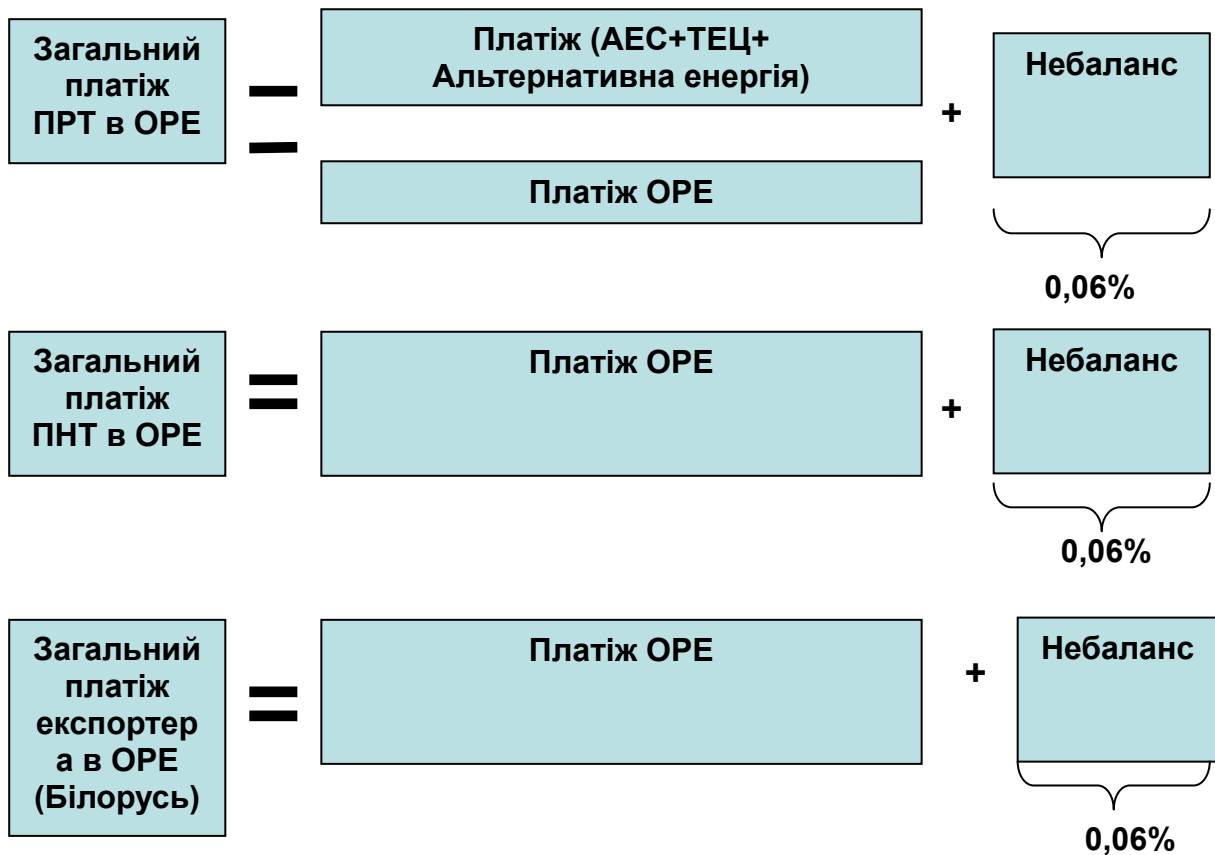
Загальний платіж ПРТ в ОРЕ = Платіж (АЕС+ТЕЦ+ Альтернативна енергія) – Платіж ОРЕ + Небаланс

0,06%

Загальний платіж ПНТ в ОРЕ = Платіж ОРЕ + Небаланс

0,06%

Загальний платіж експортер а в ОРЕ (Білорусь) = Платіж ОРЕ + Небаланс

0,06%